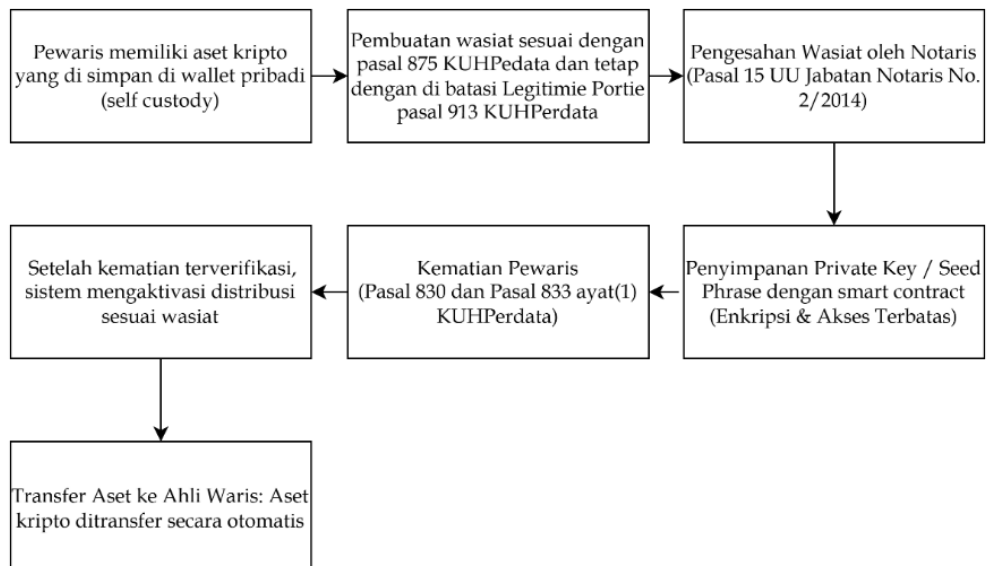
Pewaris memiliki aset kripto yang di simpan di wallet pribadi (self custody)

Pembuatan wasiat sesuai dengan pasal 875 KUHPedata dan tetap dengan di batasi Legitimie Portie pasal 913 KUHPerdata

Pengesahan Wasiat oleh Notaris (Pasal 15 UU Jabatan Notaris No. 2/2014)

Penyimpanan Private Key / Seed Phrase dengan smart contract (Enkripsi & Akses Terbatas)

Kematian Pewaris (Pasal 830 dan Pasal 833 ayat(1) KUHPerdata)

Setelah kematian terverifikasi, sistem mengaktivasi distribusi sesuai wasiat

Transfer Aset ke Ahli Waris: Aset kripto ditransfer secara otomatis